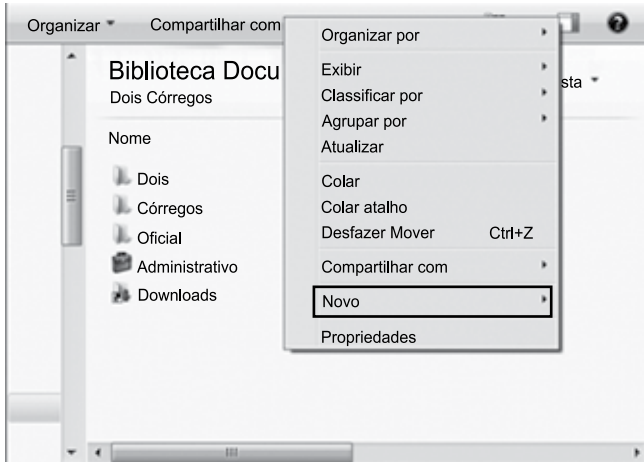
Organizar ▾ Compartilhar com

Biblioteca Docu

Dois Córregos

sta ▾

Nome

Dois

Córregos

Oficial

Administrativo

Downloads

Organizar por

Exibir

Classificar por

Agrupar por

Atualizar

Colar

Colar atalho

Desfazer Mover Ctrl+Z

Compartilhar com

Novo

Propriedades